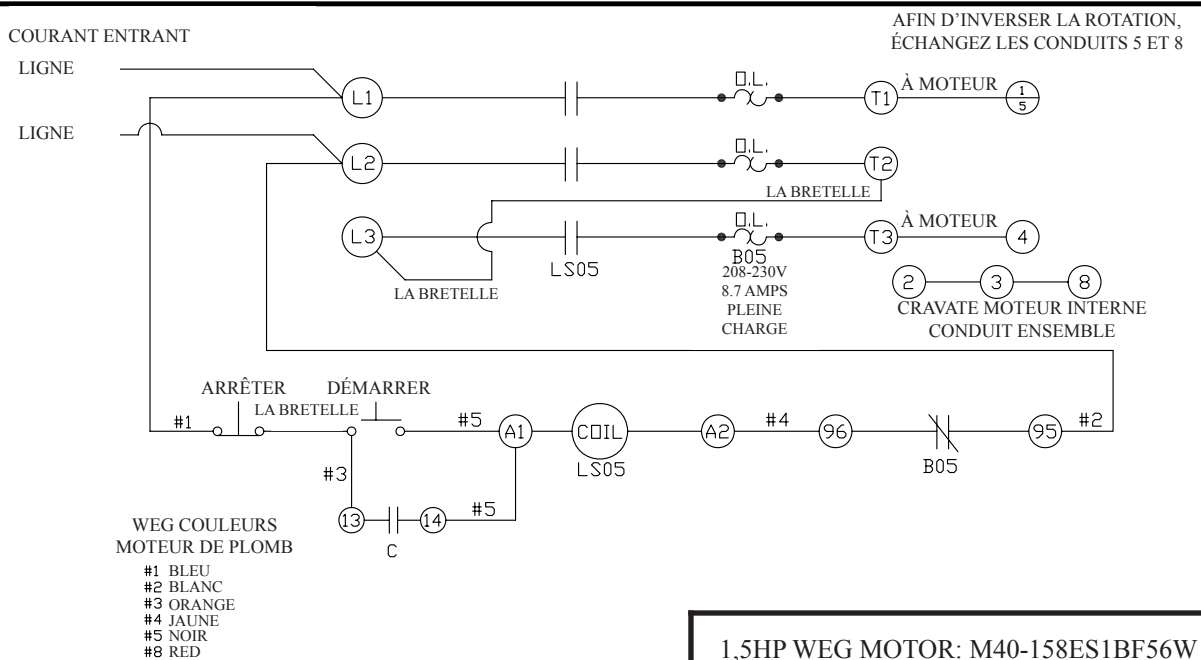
COURANT ENTRANT

AFIN D'INVERSER LA ROTATION, ÉCHANGEZ LES CONDUITS 5 ET 8

LIGNE

LIGNE

L1

O.L.

T1

À MOTEUR

$\frac{1}{5}$

L2

O.L.

T2

LA BRETELLE

L3

O.L.

B05

T3

À MOTEUR

4

LA BRETELLE

LS05

208-230V
8.7 AMPS
PLEINE
CHARGE

2

3

8

CRAVATE MOTEUR INTERNE
CONDUIT ENSEMBLE

ARRÊTER

DÉMARRER

LA BRETELLE

#1

#5

A1

COIL

LS05

A2

#4

96

B05

95

#2

#3

13

14

#5

C

WEG COULEURS
MOTEUR DE PLOMB
#1 BLEU
#2 BLANC
#3 ORANGE
#4 JAUNE
#5 NOIR
#8 RED

1,5HP WEG MOTOR: M40-158ES1BF56W